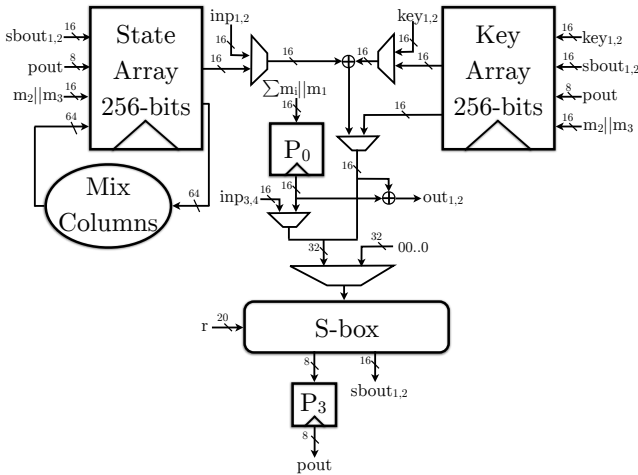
$sbout_{1,2}$ 16
pout 8
$m_2||m_3$ 16
State Array 256-bits
64
Mix Columns
64
$inp_{1,2}$
16
16
16
$key_{1,2}$
16
16
Key Array 256-bits
16 $key_{1,2}$
16 $sbout_{1,2}$
8 pout
16 $m_2||m_3$
$\sum m_i||m_1$
16
$P_0$
16
16
16
$inp_{3,4}$
$out_{1,2}$
32
32
00..0
r 20
S-box
8
16
$sbout_{1,2}$
$P_3$
8
pout